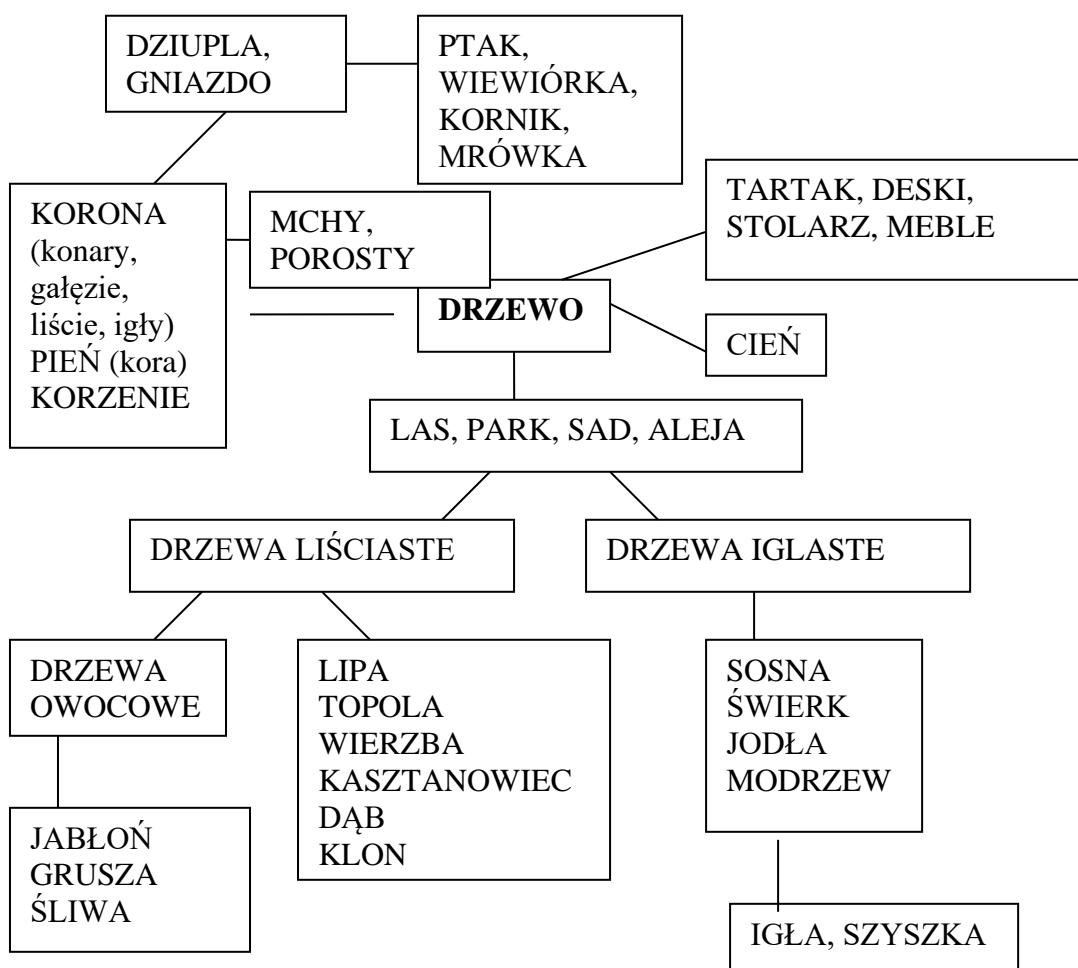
DZIUPLA, GNIAZDO

PTAK, WIEWIÓRKA, KORNIK, MRÓWKA

KORONA (konary, gałęzie, liście, igły) PIEŃ (kora) KORZENIE

MCHY, POROSTY

TARTAK, DESKI, STOLARZ, MEBLE

DRZEWO

CIEŃ

LAS, PARK, SAD, ALEJA

DRZEWA LIŚCIASTE

DRZEWA IGLASTE

DRZEWA OWOCOWE

LIPA
TOPOLA
WIERZBA
KASZTANOWIEC
DĄB
KLON

SOSNA
ŚWIERK
JODŁA
MODRZEW

JABŁOŃ
GRUSZA
ŚLIWA

IGŁA, SZYSZKA